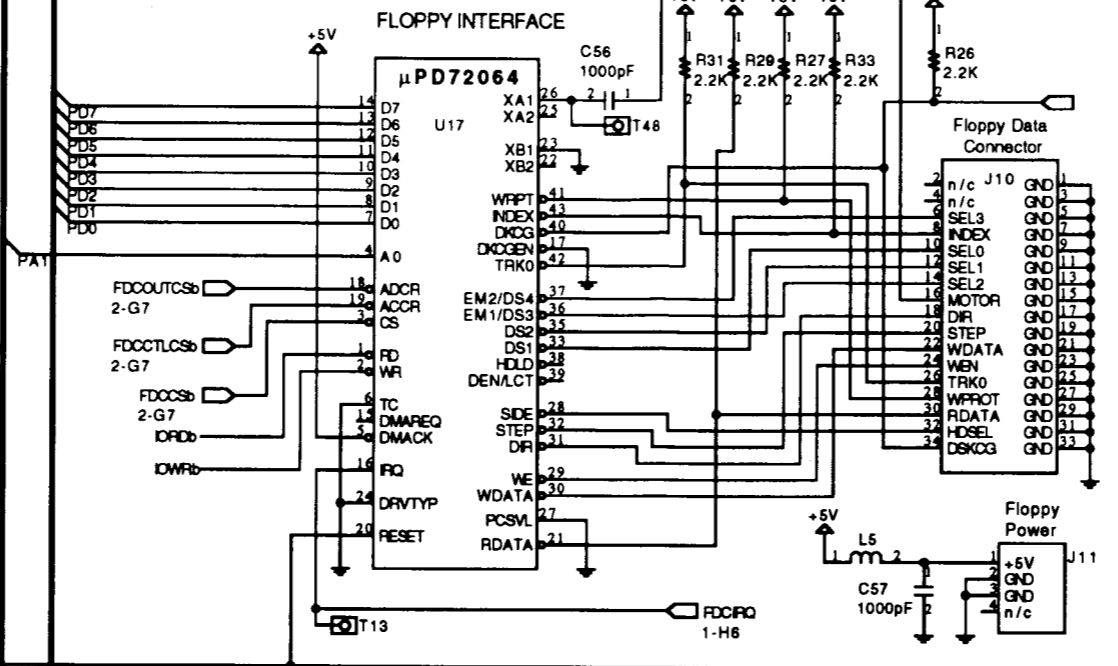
FLOPPY INTERFACE

+5V

μPD72064

U17

C56
1000pF

R31 2.2K
R29 2.2K
R27 2.2K
R33 2.2K
R26 2.2K

PD7
PD6
PD5
PD4
PD3
PD2
PD1
PD0
PA1

14 D7
13 D6
12 D5
11 D4
10 D3
9 D2
8 D1
7 D0
4 A0

FDCOUTCSb
2-G7
18 ADCR
19 ACCR
3 CS

FDCCTLCSb
2-G7
1 RD
2 WR

FDCCSb
2-G7
6 TC
15 DMAREQ
5 DMACK
IORDb
IOWRb
16 IRQ
24 DRVTYP
20 RESET

XA1 26
XA2 25
T48
XB1 23
XB2 22
WRPT 41
INDEX 43
DKCG 40
DKCGEN 17
TRK0 42
EM2/DS4 37
EM1/DS3 36
DS2 35
DS1 33
HDLD 38
DEN/LCT 39
SIDE 28
STEP 32
DIR 31
WE 29
WDATA 30
PCSVL 27
RDATA 21

Floppy Data Connector
J10
2 n/c
4 n/c
6 SEL3
8 INDEX
10 SEL0
12 SEL1
14 SEL2
16 MOTOR
18 DIR
20 STEP
22 WDATA
24 WEN
26 TRK0
28 WPROT
30 RDATA
32 HDSEL
34 DSKCG
GND 1
GND 3
GND 5
GND 7
GND 9
GND 11
GND 13
GND 15
GND 17
GND 19
GND 21
GND 23
GND 25
GND 27
GND 29
GND 31
GND 33

+5V
L5
C57
1000pF

Floppy Power
J11
1 +5V
2 GND
3 GND
4 n/c

FDCIRQ
1-H6
T13